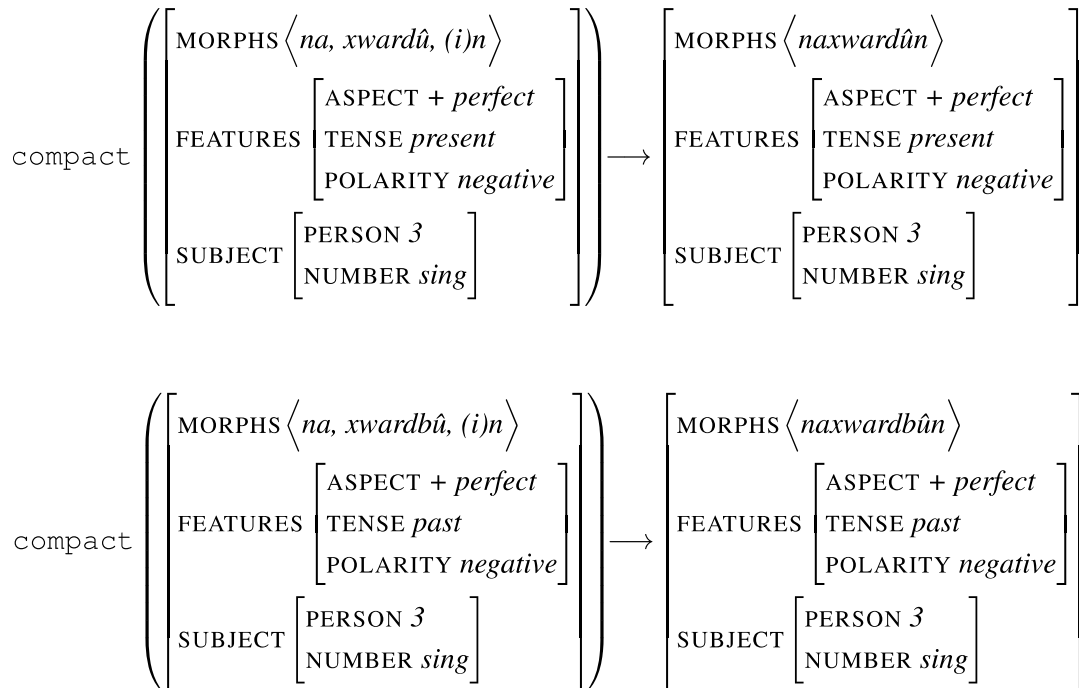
$\texttt{compact}\left(\begin{bmatrix}\text{MORPHS}\left\langle \textit{na, xwardû, (i)n} \right\rangle \\ \text{FEATURES}\begin{bmatrix}\text{ASPECT} + \textit{perfect} \\ \text{TENSE } \textit{present} \\ \text{POLARITY } \textit{negative}\end{bmatrix} \\ \text{SUBJECT}\begin{bmatrix}\text{PERSON } \textit{3} \\ \text{NUMBER } \textit{sing}\end{bmatrix}\end{bmatrix}\right) \longrightarrow \begin{bmatrix}\text{MORPHS}\left\langle \textit{naxwardûn} \right\rangle \\ \text{FEATURES}\begin{bmatrix}\text{ASPECT} + \textit{perfect} \\ \text{TENSE } \textit{present} \\ \text{POLARITY } \textit{negative}\end{bmatrix} \\ \text{SUBJECT}\begin{bmatrix}\text{PERSON } \textit{3} \\ \text{NUMBER } \textit{sing}\end{bmatrix}\end{bmatrix}$

$\texttt{compact}\left(\begin{bmatrix}\text{MORPHS}\left\langle \textit{na, xwardbû, (i)n} \right\rangle \\ \text{FEATURES}\begin{bmatrix}\text{ASPECT} + \textit{perfect} \\ \text{TENSE } \textit{past} \\ \text{POLARITY } \textit{negative}\end{bmatrix} \\ \text{SUBJECT}\begin{bmatrix}\text{PERSON } \textit{3} \\ \text{NUMBER } \textit{sing}\end{bmatrix}\end{bmatrix}\right) \longrightarrow \begin{bmatrix}\text{MORPHS}\left\langle \textit{naxwardbûn} \right\rangle \\ \text{FEATURES}\begin{bmatrix}\text{ASPECT} + \textit{perfect} \\ \text{TENSE } \textit{past} \\ \text{POLARITY } \textit{negative}\end{bmatrix} \\ \text{SUBJECT}\begin{bmatrix}\text{PERSON } \textit{3} \\ \text{NUMBER } \textit{sing}\end{bmatrix}\end{bmatrix}$